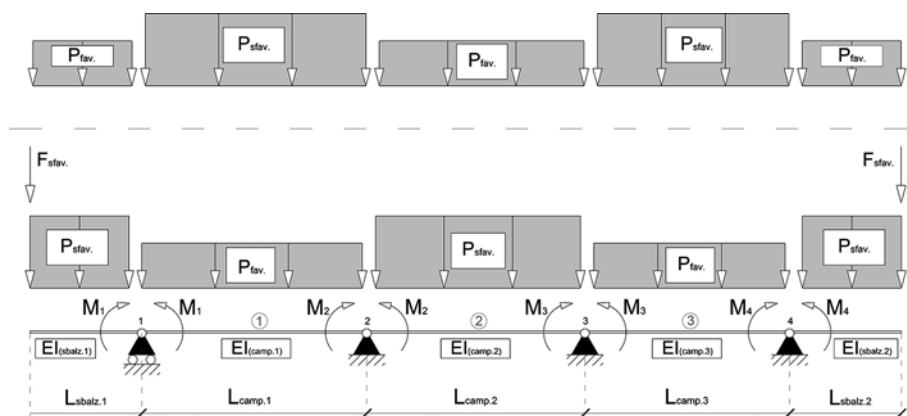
$P_{fav.}$ $P_{sfav.}$ $P_{fav.}$ $P_{sfav.}$ $P_{fav.}$

$F_{sfav.}$ $F_{sfav.}$

$P_{sfav.}$ $P_{fav.}$ $P_{sfav.}$ $P_{fav.}$ $P_{sfav.}$

$M_1$ $M_1$ $M_2$ $M_2$ $M_3$ $M_3$ $M_4$ $M_4$

1 ① 2 ② 3 ③ 4

$EI_{(sbalz.1)}$ $EI_{(camp.1)}$ $EI_{(camp.2)}$ $EI_{(camp.3)}$ $EI_{(sbalz.2)}$

$L_{sbalz.1}$ $L_{camp.1}$ $L_{camp.2}$ $L_{camp.3}$ $L_{sbalz.2}$